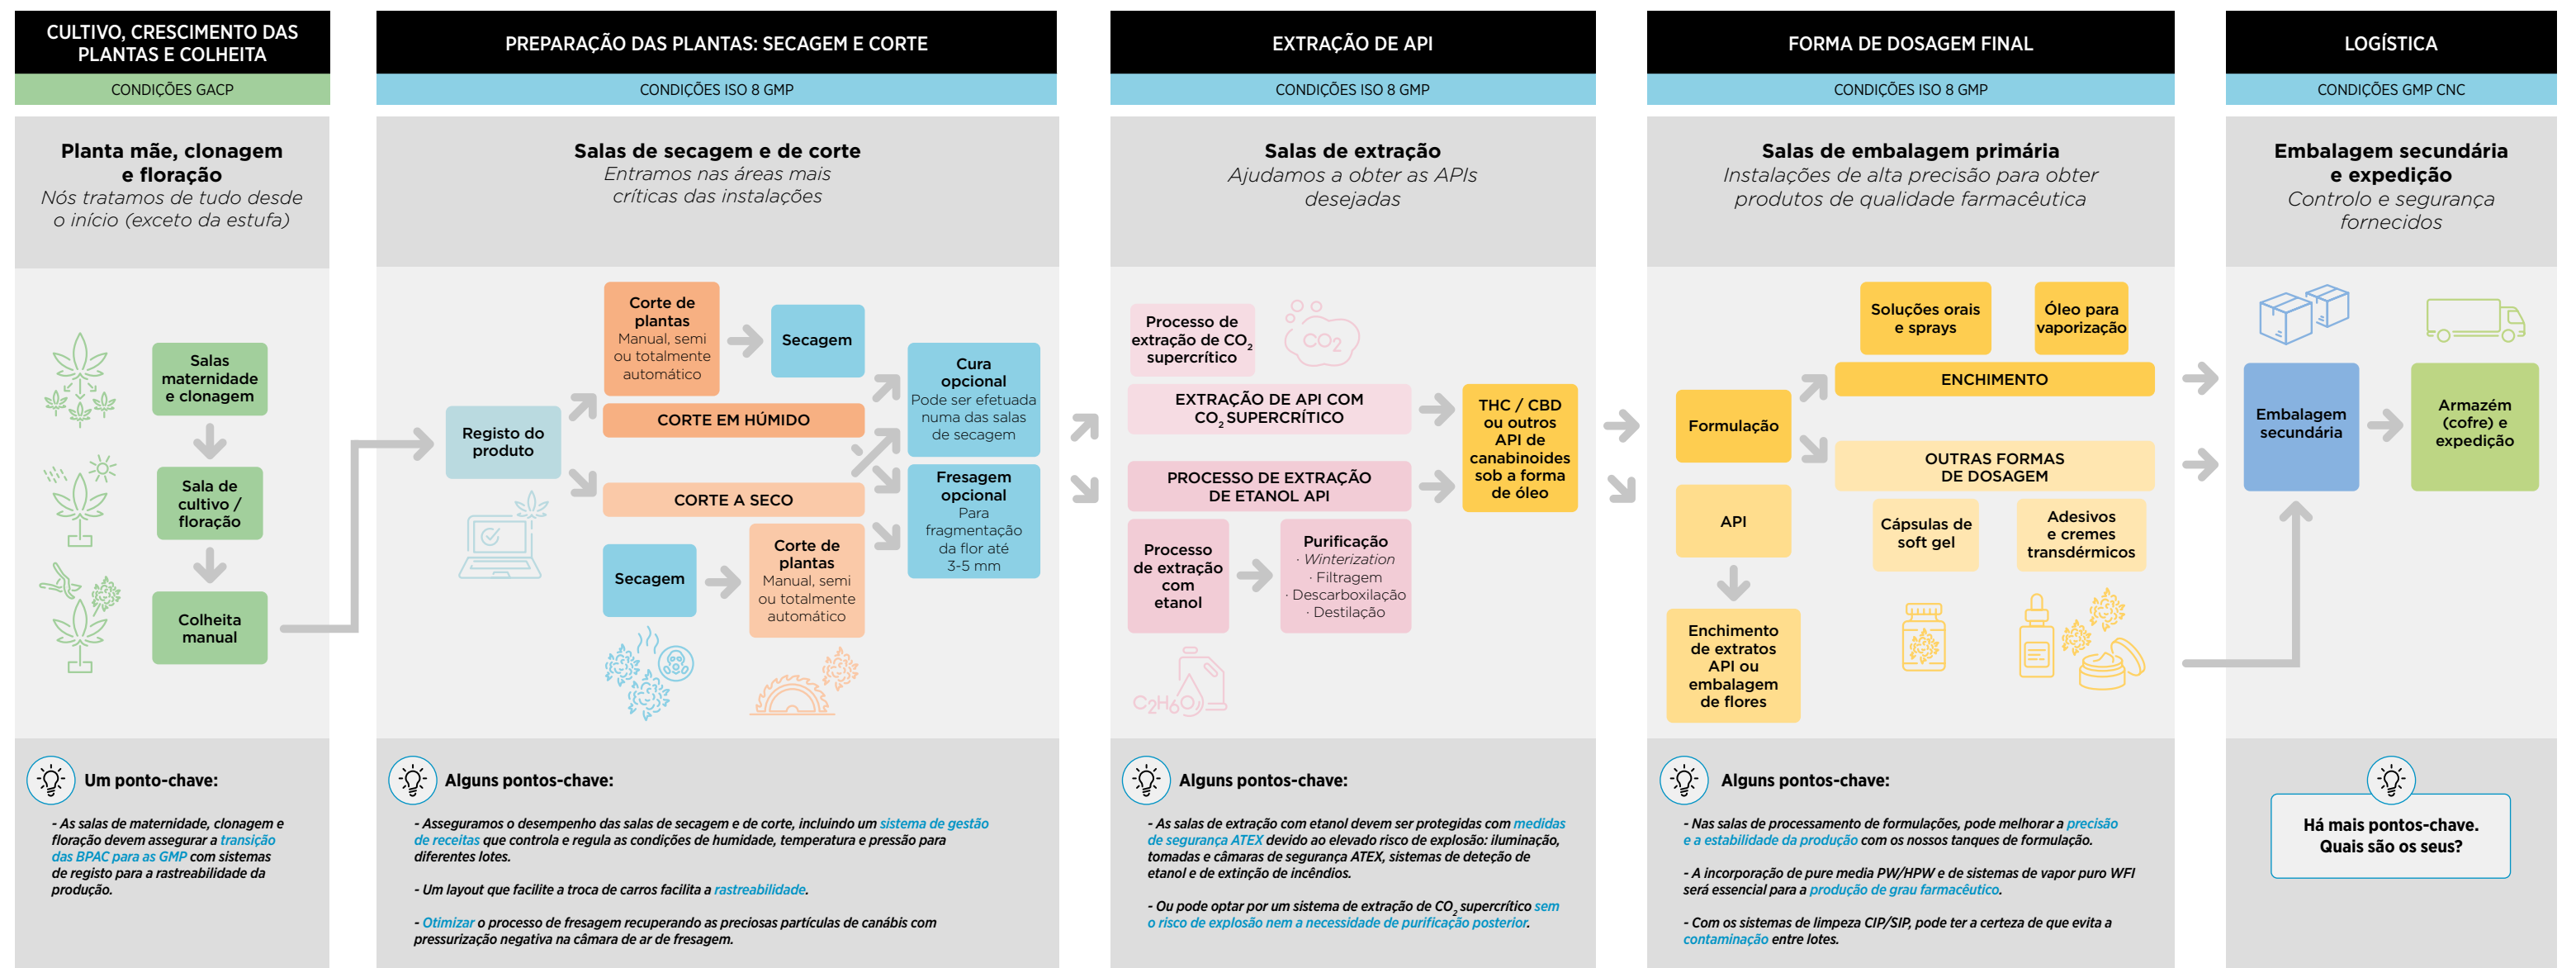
CULTIVO, CRESCIMENTO DAS PLANTAS E COLHEITA

CONDIÇÕES GACP

Planta mãe, clonagem e floração
Nós tratamos de tudo desde o início (exceto da estufa)

Salas maternidade e clonagem

Sala de cultivo / floração

Colheita manual

Um ponto-chave:

- As salas de maternidade, clonagem e floração devem assegurar a transição das BPAC para as GMP com sistemas de registo para a rastreabilidade da produção.

PREPARAÇÃO DAS PLANTAS: SECAGEM E CORTE

CONDIÇÕES ISO 8 GMP

Salas de secagem e de corte
Entramos nas áreas mais críticas das instalações

Registo do produto

Corte de plantas
Manual, semi ou totalmente automático

Secagem

CORTE EM HÚMIDO

CORTE A SECO

Secagem

Corte de plantas
Manual, semi ou totalmente automático

Cura opcional
Pode ser efetuada numa das salas de secagem

Fresagem opcional
Para fragmentação da flor até 3-5 mm

Alguns pontos-chave:

- Asseguramos o desempenho das salas de secagem e de corte, incluindo um sistema de gestão de receitas que controla e regula as condições de humidade, temperatura e pressão para diferentes lotes.

- Um layout que facilite a troca de carros facilita a rastreabilidade.

- Otimizar o processo de fresagem recuperando as preciosas partículas de canábis com pressurização negativa na câmara de ar de fresagem.

EXTRAÇÃO DE API

CONDIÇÕES ISO 8 GMP

Salas de extração
Ajudamos a obter as APIs desejadas

Processo de extração de $CO_2$ supercrítico

$CO_2$

EXTRAÇÃO DE API COM $CO_2$ SUPERCRÍTICO

PROCESSO DE EXTRAÇÃO DE ETANOL API

Processo de extração com etanol

Purificação
· Winterization
· Filtragem
· Descarboxilação
· Destilação

$C_2H_6O$

THC / CBD ou outros API de canabinoides sob a forma de óleo

Alguns pontos-chave:

- As salas de extração com etanol devem ser protegidas com medidas de segurança ATEX devido ao elevado risco de explosão: iluminação, tomadas e câmaras de segurança ATEX, sistemas de deteção de etanol e de extinção de incêndios.

- Ou pode optar por um sistema de extração de $CO_2$ supercrítico sem o risco de explosão nem a necessidade de purificação posterior.

FORMA DE DOSAGEM FINAL

CONDIÇÕES ISO 8 GMP

Salas de embalagem primária
Instalações de alta precisão para obter produtos de qualidade farmacêutica

Formulação

API

Enchimento de extratos API ou embalagem de flores

Soluções orais e sprays

Óleo para vaporização

ENCHIMENTO

OUTRAS FORMAS DE DOSAGEM

Cápsulas de soft gel

Adesivos e cremes transdérmicos

Alguns pontos-chave:

- Nas salas de processamento de formulações, pode melhorar a precisão e a estabilidade da produção com os nossos tanques de formulação.

- A incorporação de pure media PW/HPW e de sistemas de vapor puro WFI será essencial para a produção de grau farmacêutico.

- Com os sistemas de limpeza CIP/SIP, pode ter a certeza de que evita a contaminação entre lotes.

LOGÍSTICA

CONDIÇÕES GMP CNC

Embalagem secundária e expedição
Controlo e segurança fornecidos

Embalagem secundária

Armazém (cofre) e expedição

Há mais pontos-chave.
Quais são os seus?